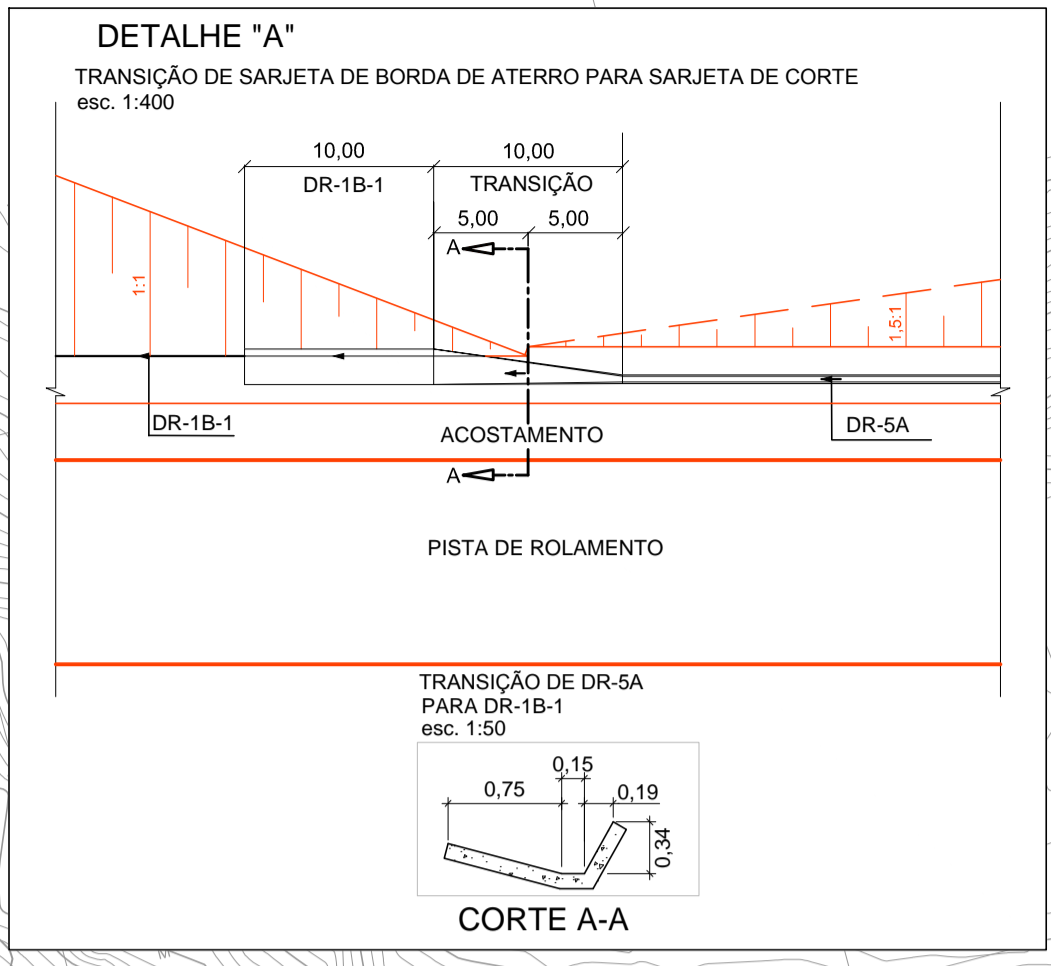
DETALHE "A"

TRANSIÇÃO DE SARJETA DE BORDA DE ATERRO PARA SARJETA DE CORTE
esc. 1:400

10,00
DR-1B-1
10,00
TRANSIÇÃO
5,00
5,00
A
1:1
1,5:1
DR-1B-1
ACOSTAMENTO
DR-5A
A

PISTA DE ROLAMENTO

TRANSIÇÃO DE DR-5A
PARA DR-1B-1
esc. 1:50

0,15
0,75
0,19
0,34

CORTE A-A